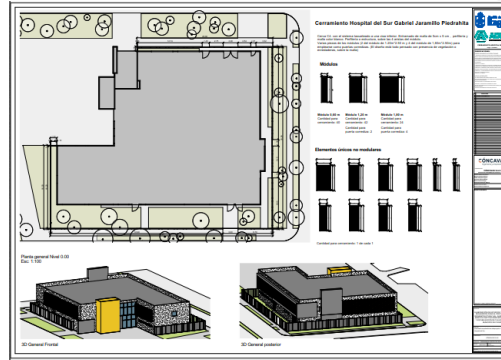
Cerramiento Hospital del Sur Gabriel Jaramillo Piedrahita

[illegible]

Módulos

Módulo 2,40 m
Cantidad para cerramiento: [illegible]

Módulo 1,20 m
Cantidad para cerramiento: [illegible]
Cantidad para puerta corrediza: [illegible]

Módulo 1,60 m
Cantidad para cerramiento: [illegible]
Cantidad para puerta corrediza: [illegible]

Elementos únicos no modulares

Cantidad para cerramiento: 1 de cada 1

Planta general Nivel 0.00
Esc: 1:100

3D General Frontal

3D General posterior

CONCAV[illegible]